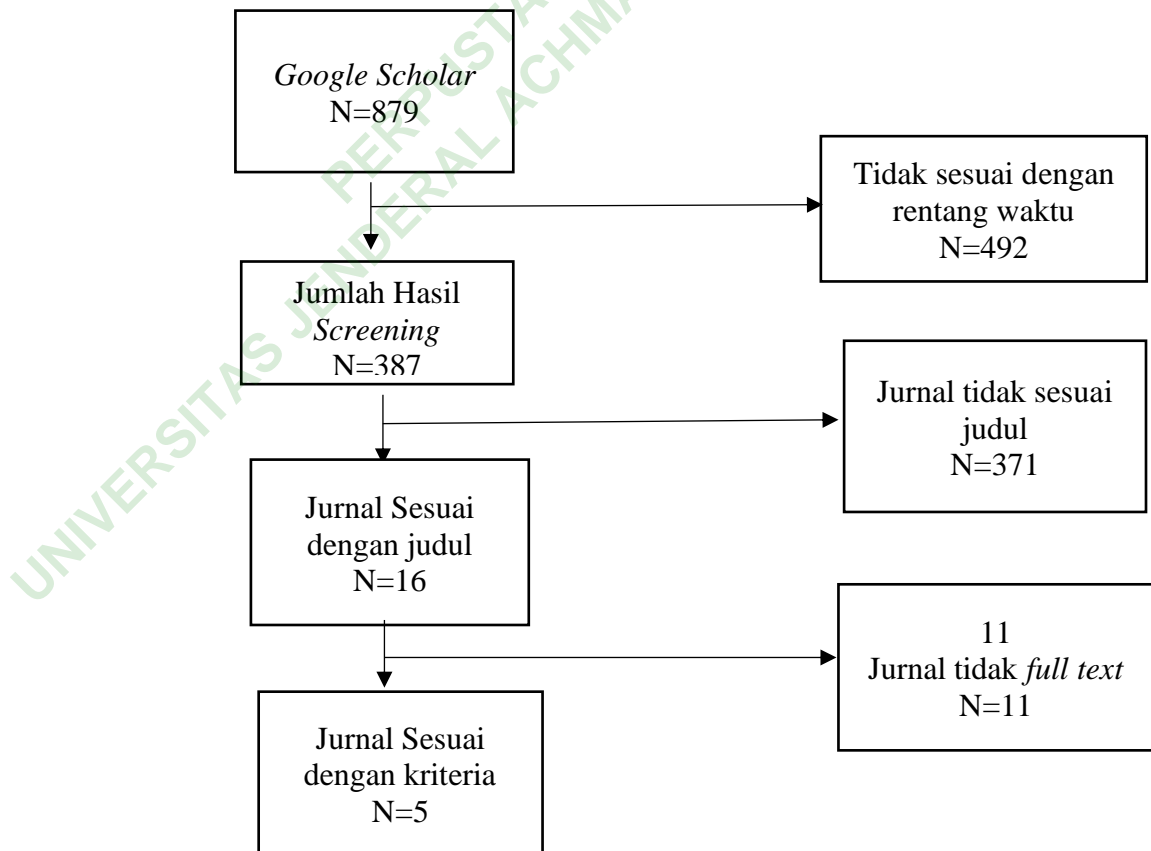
Google Scholar
N=879

Tidak sesuai dengan rentang waktu
N=492

Jumlah Hasil Screening
N=387

Jurnal tidak sesuai judul
N=371

Jurnal Sesuai dengan judul
N=16

11
Jurnal tidak full text
N=11

Jurnal Sesuai dengan kriteria
N=5

UNIVERSITAS JENDERAL ACHMAD
PERPUSTAKAAN